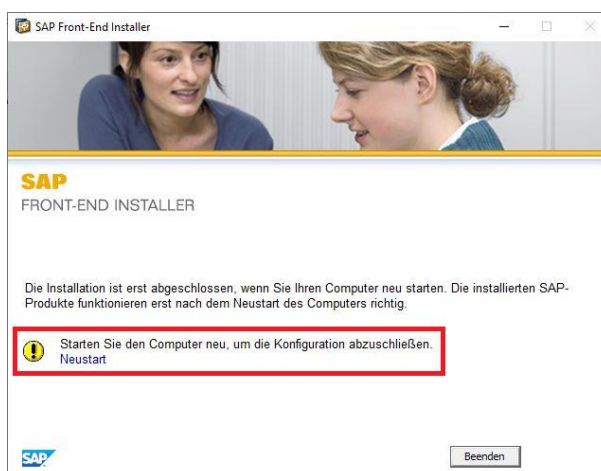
SAP Front-End Installer

SAP
FRONT-END INSTALLER

Die Installation ist erst abgeschlossen, wenn Sie Ihren Computer neu starten. Die installierten SAP-Produkte funktionieren erst nach dem Neustart des Computers richtig.

Starten Sie den Computer neu, um die Konfiguration abzuschließen.
Neustart

SAP

Beenden